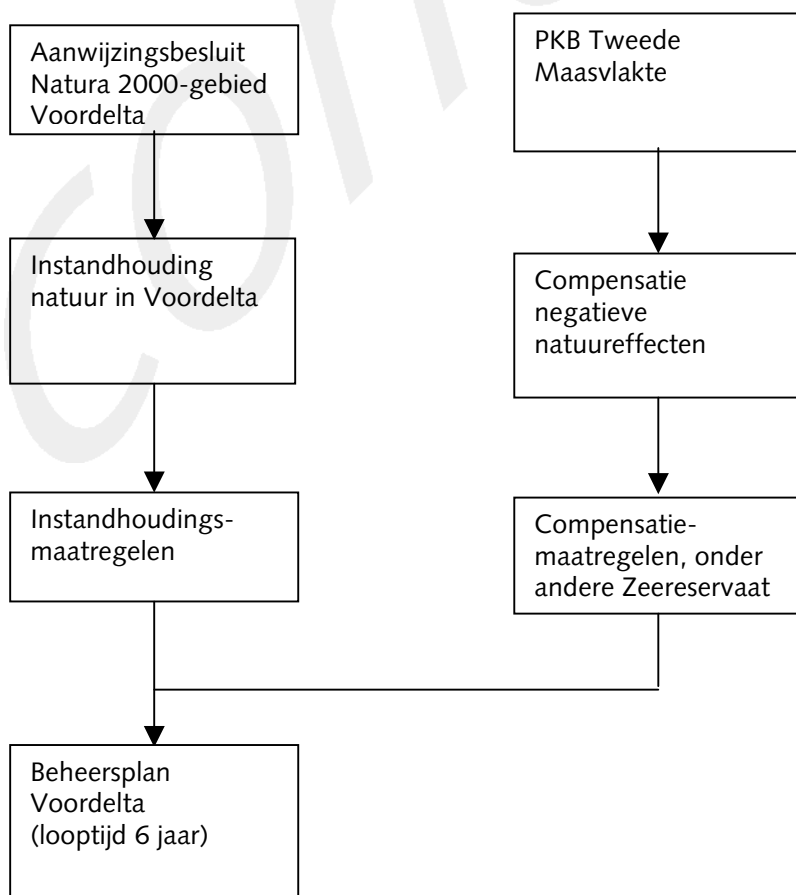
Aanwijzingsbesluit Natura 2000-gebied Voordelta

PKB Tweede Maasvlakte

Instandhouding natuur in Voordelta

Compensatie negatieve natuureffecten

Instandhoudingsmaatregelen

Compensatiemaatregelen, onder andere Zeereservaat

Beheersplan Voordelta (looptijd 6 jaar)